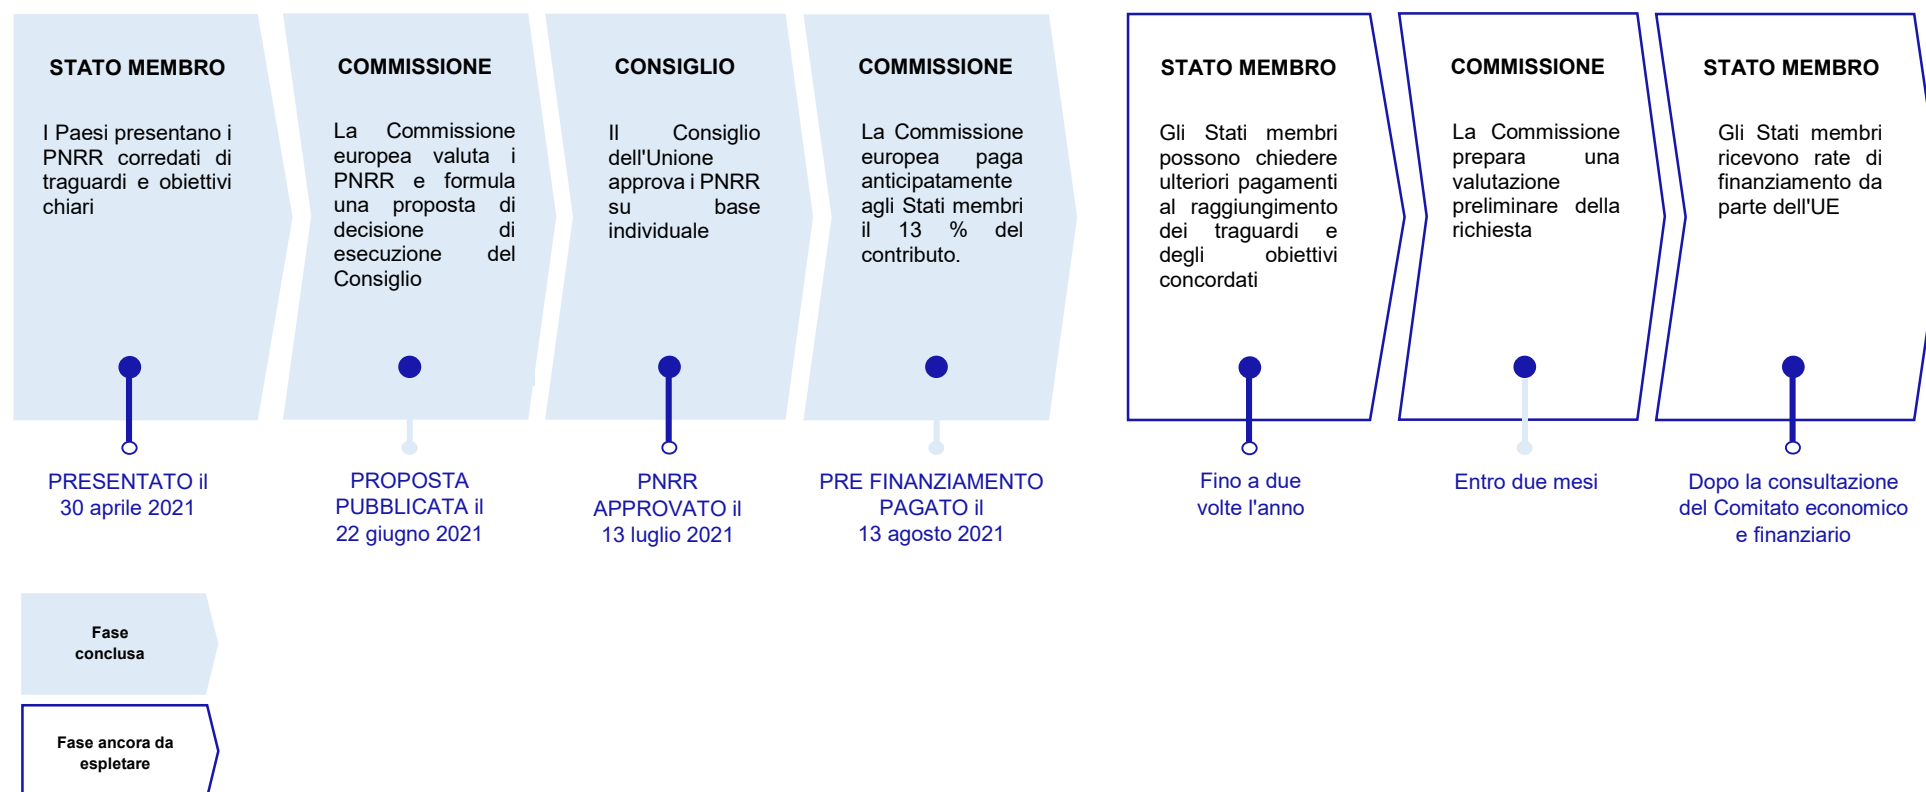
STATO MEMBRO

I Paesi presentano i PNRR corredati di traguardi e obiettivi chiari

PRESENTATO il 30 aprile 2021

COMMISSIONE

La Commissione europea valuta i PNRR e formula una proposta di decisione di esecuzione del Consiglio

PROPOSTA PUBBLICATA il 22 giugno 2021

CONSIGLIO

Il Consiglio dell'Unione approva i PNRR su base individuale

PNRR APPROVATO il 13 luglio 2021

COMMISSIONE

La Commissione europea paga anticipatamente agli Stati membri il 13 % del contributo.

PRE FINANZIAMENTO PAGATO il 13 agosto 2021

STATO MEMBRO

Gli Stati membri possono chiedere ulteriori pagamenti al raggiungimento dei traguardi e degli obiettivi concordati

Fino a due volte l'anno

COMMISSIONE

La Commissione prepara una valutazione preliminare della richiesta

Entro due mesi

STATO MEMBRO

Gli Stati membri ricevono rate di finanziamento da parte dell'UE

Dopo la consultazione del Comitato economico e finanziario

Fase conclusa

Fase ancora da espletare